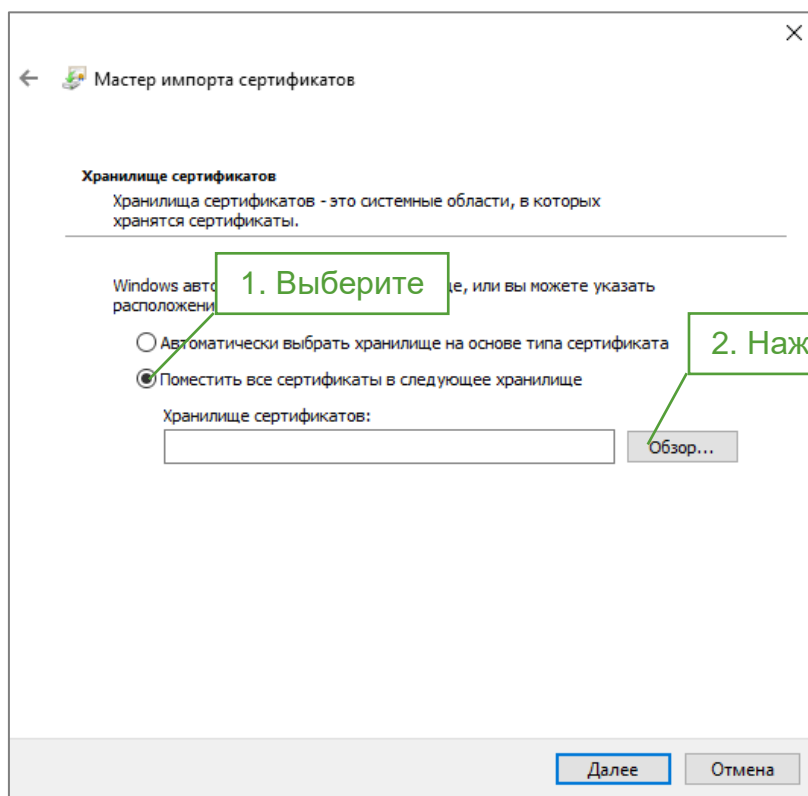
Мастер импорта сертификатов

Хранилище сертификатов

Хранилища сертификатов - это системные области, в которых хранятся сертификаты.

Windows авто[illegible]ще, или вы можете указать расположени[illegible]

1. Выберите

Автоматически выбрать хранилище на основе типа сертификата

Поместить все сертификаты в следующее хранилище

2. Наж

Хранилище сертификатов:

Обзор...

Далее

Отмена